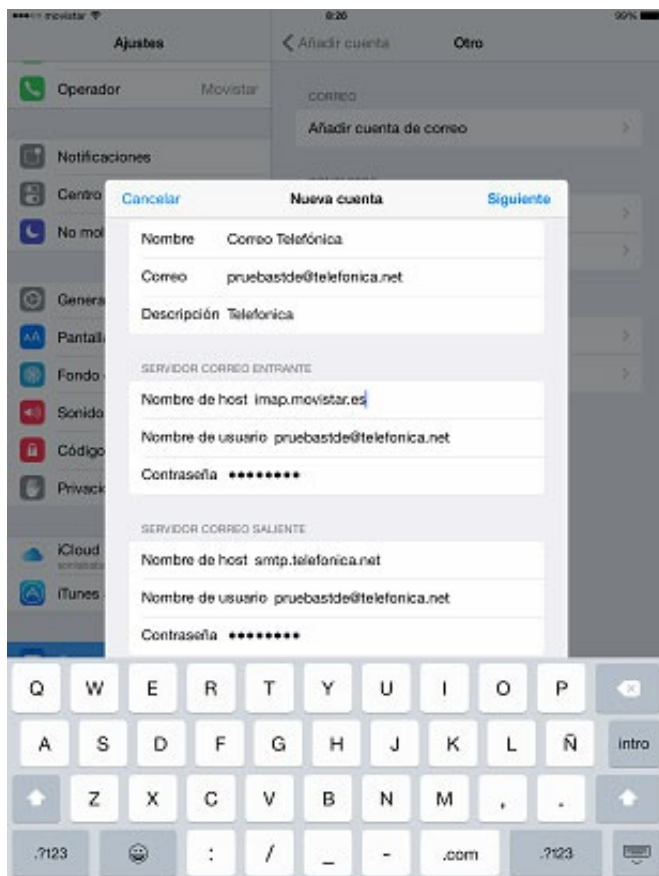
movistar 8:26 99%

Ajustes

Operador Movistar

Notificaciones

Centro

No mol

Genera

Pantall

Fondo

Sonido

Código

Privaci

iCloud

iTunes

Añadir cuenta Otro

CORREO

Añadir cuenta de correo

Cancelar Nueva cuenta Siguiente

Nombre Correo Telefónica

Correo pruebastde@telefonica.net

Descripción Telefonica

SERVIDOR CORREO ENTRANTE

Nombre de host imap.movistar.es

Nombre de usuario pruebastde@telefonica.net

Contraseña ••••••••

SERVIDOR CORREO SALIENTE

Nombre de host smtp.telefonica.net

Nombre de usuario pruebastde@telefonica.net

Contraseña ••••••••

Q W E R T Y U I O P

A S D F G H J K L Ñ intro

Z X C V B N M , .

.?123 : / _ - .com .?123